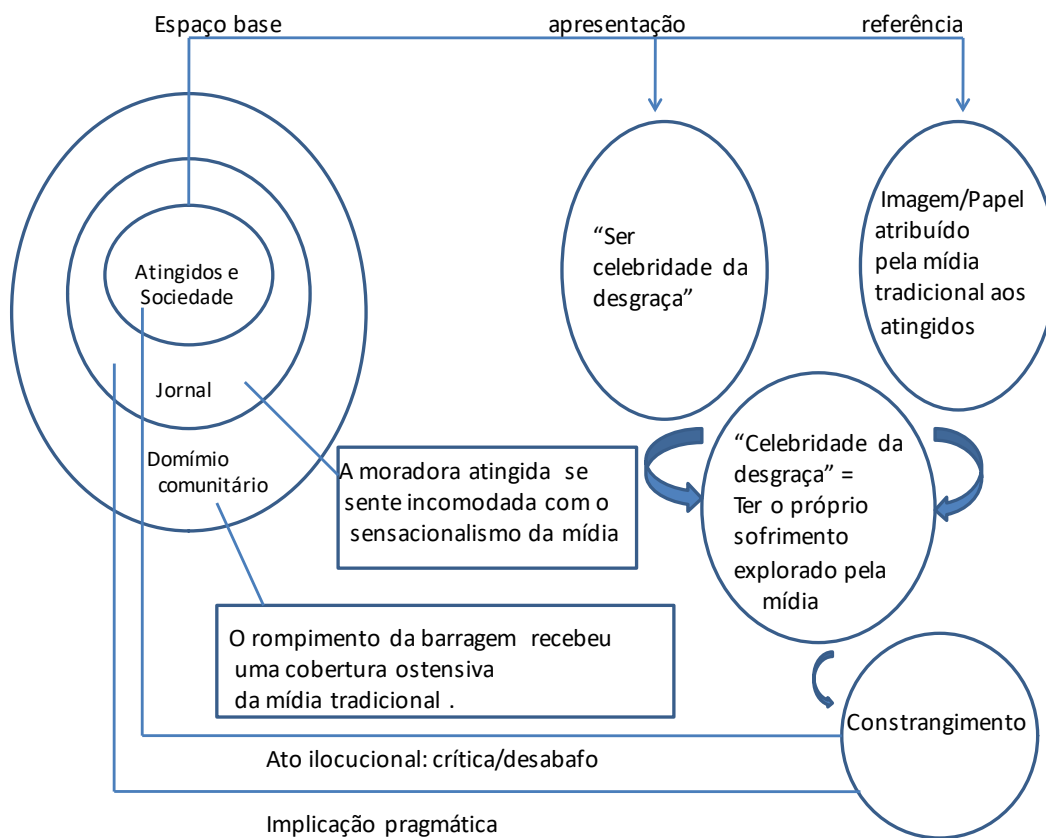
Espaço base

apresentação

referência

Atingidos e Sociedade

Jornal

Domímio comunitário

"Ser celebridade da desgraça"

Imagem/Papel atribuído pela mídia tradicional aos atingidos

A moradora atingida se sente incomodada com o sensacionalismo da mídia

"Celebridade da desgraça" = Ter o próprio sofrimento explorado pela mídia

O rompimento da barragem recebeu uma cobertura ostensiva da mídia tradicional .

Constrangimento

Ato ilocucional: crítica/desabafo

Implicação pragmática